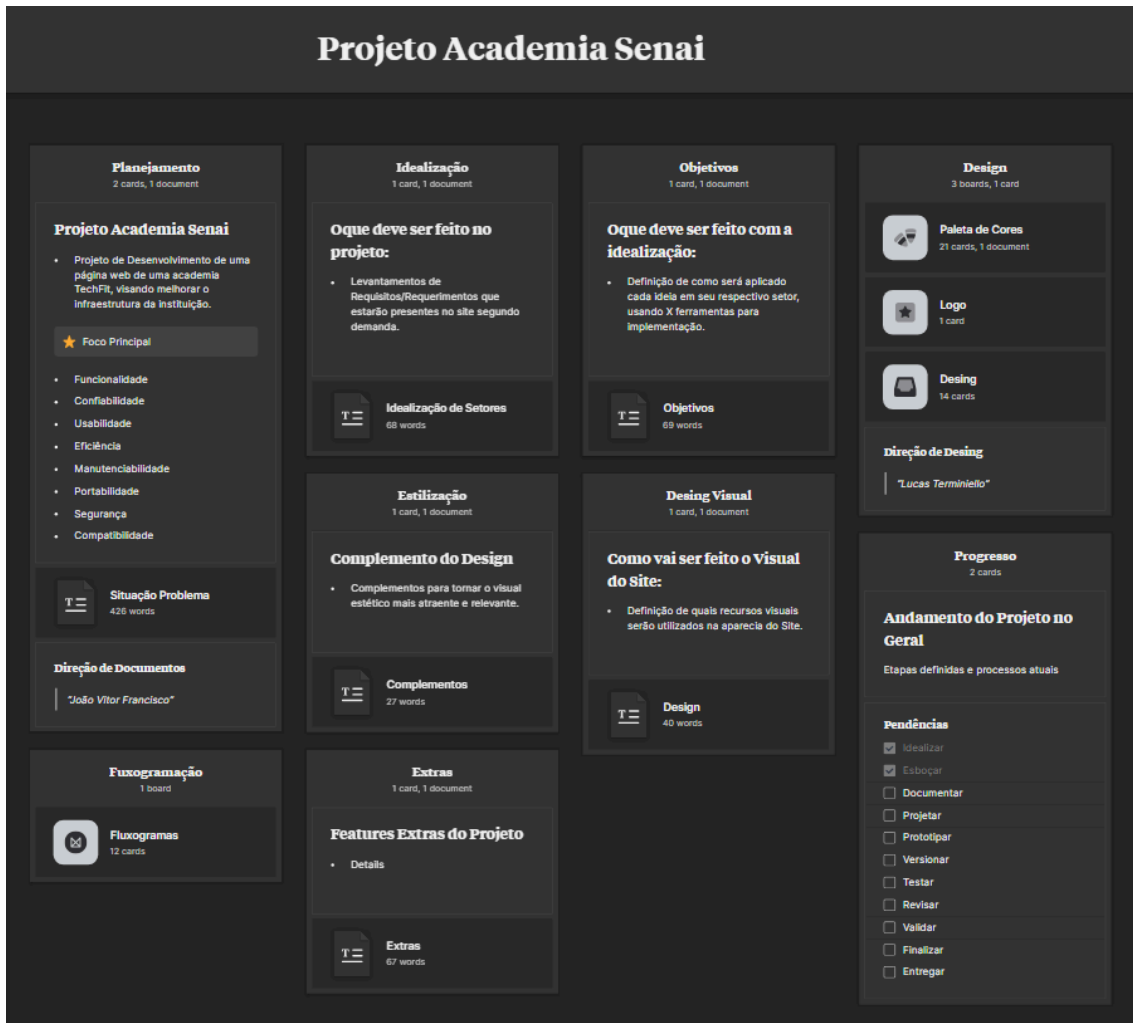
# Projeto Academia Senai

**Planejamento**
2 cards, 1 document

**Projeto Academia Senai**

- Projeto de Desenvolvimento de uma página web de uma academia TechFit, visando melhorar o infraestrutura da instituição.

Foco Principal

- Funcionalidade
- Confiabilidade
- Usabilidade
- Eficiência
- Manutenciabilidade
- Portabilidade
- Segurança
- Compatibilidade

Situação Problema
426 words

**Direção de Documentos**
"João Vitor Francisco"

**Fuxogramação**
1 board

Fluxogramas
12 cards

**Idealização**
1 card, 1 document

**Oque deve ser feito no projeto:**

- Levantamentos de Requisitos/Requerimentos que estarão presentes no site segundo demanda.

Idealização de Setores
68 words

**Estilização**
1 card, 1 document

**Complemento do Design**

- Complementos para tornar o visual estético mais atraente e relevante.

Complementos
27 words

**Extras**
1 card, 1 document

**Features Extras do Projeto**

- Details

Extras
67 words

**Objetivos**
1 card, 1 document

**Oque deve ser feito com a idealização:**

- Definição de como será aplicado cada ideia em seu respectivo setor, usando X ferramentas para implementação.

Objetivos
69 words

**Desing Visual**
1 card, 1 document

**Como vai ser feito o Visual do Site:**

- Definição de quais recursos visuais serão utilizados na aparecia do Site.

Design
40 words

**Design**
3 boards, 1 card

Paleta de Cores
21 cards, 1 document

Logo
1 card

Desing
14 cards

**Direção de Desing**
"Lucas Terminiello"

**Progresso**
2 cards

**Andamento do Projeto no Geral**

Etapas definidas e processos atuais

**Pendências**
- [x] Idealizar
- [x] Esboçar
- [ ] Documentar
- [ ] Projetar
- [ ] Prototipar
- [ ] Versionar
- [ ] Testar
- [ ] Revisar
- [ ] Validar
- [ ] Finalizar
- [ ] Entregar